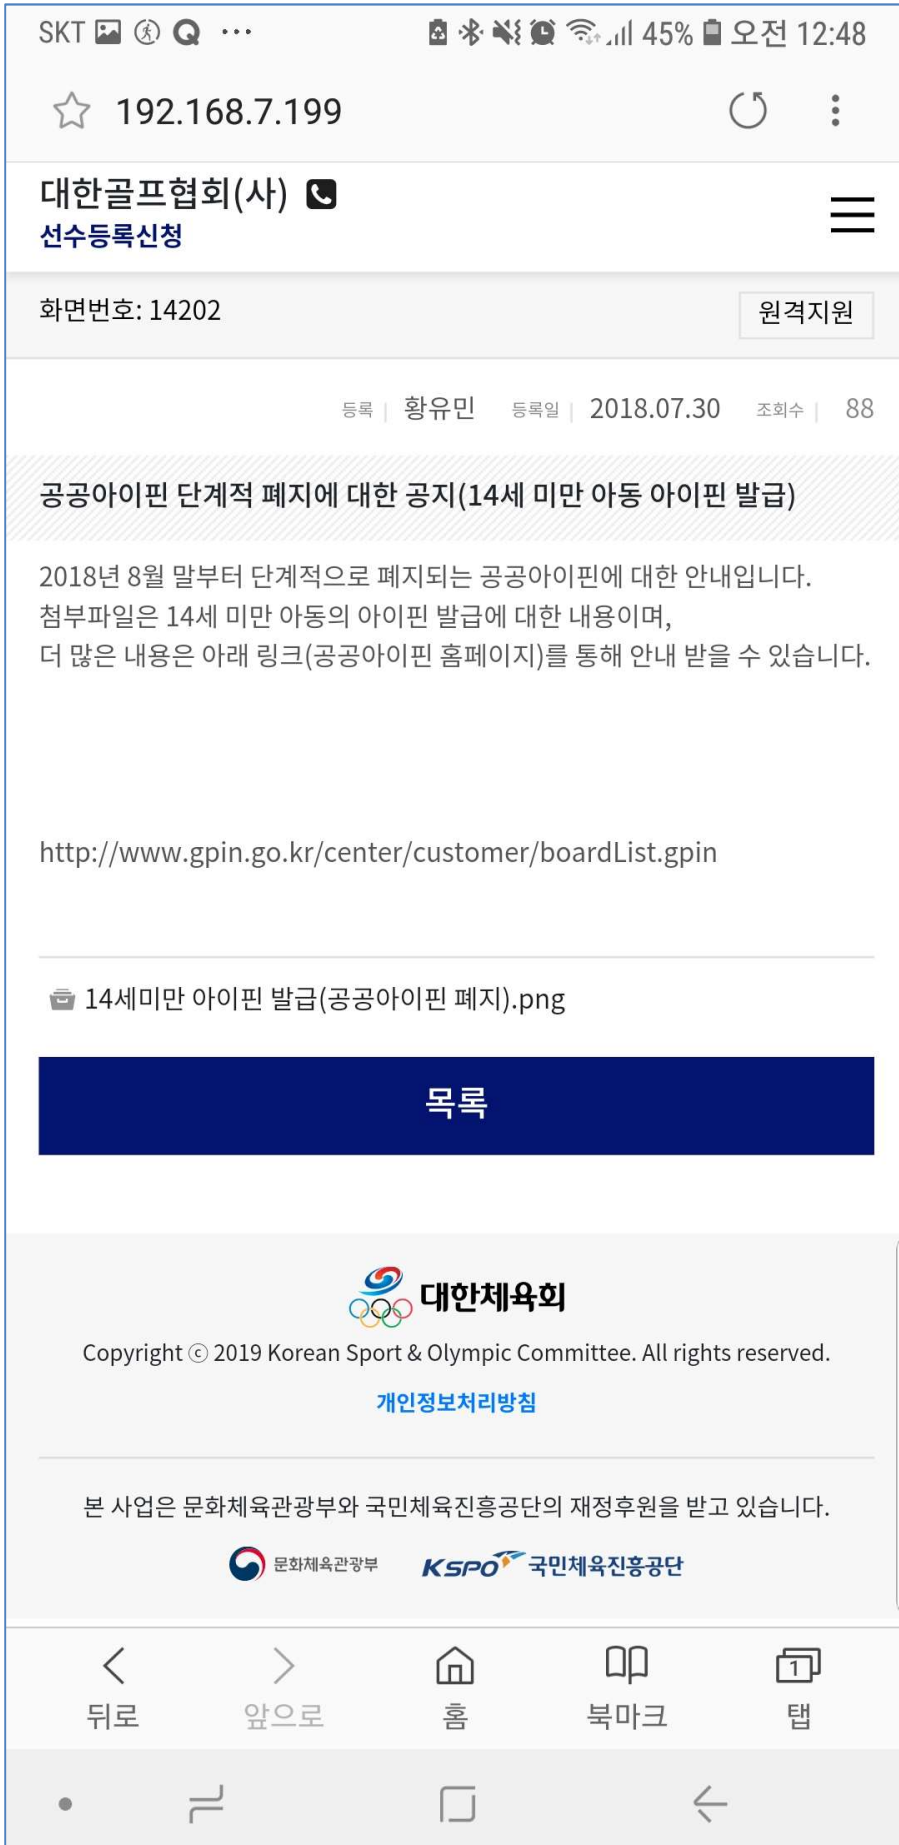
SKT ··· 45% 오전 12:48

192.168.7.199

대한골프협회(사)
선수등록신청

화면번호: 14202
원격지원

등록 | 황유민 등록일 | 2018.07.30 조회수 | 88

공공아이핀 단계적 폐지에 대한 공지(14세 미만 아동 아이핀 발급)

2018년 8월 말부터 단계적으로 폐지되는 공공아이핀에 대한 안내입니다.
첨부파일은 14세 미만 아동의 아이핀 발급에 대한 내용이며,
더 많은 내용은 아래 링크(공공아이핀 홈페이지)를 통해 안내 받을 수 있습니다.

http://www.gpin.go.kr/center/customer/boardList.gpin

14세미만 아이핀 발급(공공아이핀 폐지).png

목록

대한체육회
Copyright ⓒ 2019 Korean Sport & Olympic Committee. All rights reserved.
개인정보처리방침

본 사업은 문화체육관광부와 국민체육진흥공단의 재정후원을 받고 있습니다.
문화체육관광부 KSPO 국민체육진흥공단

뒤로 앞으로 홈 북마크 1 탭